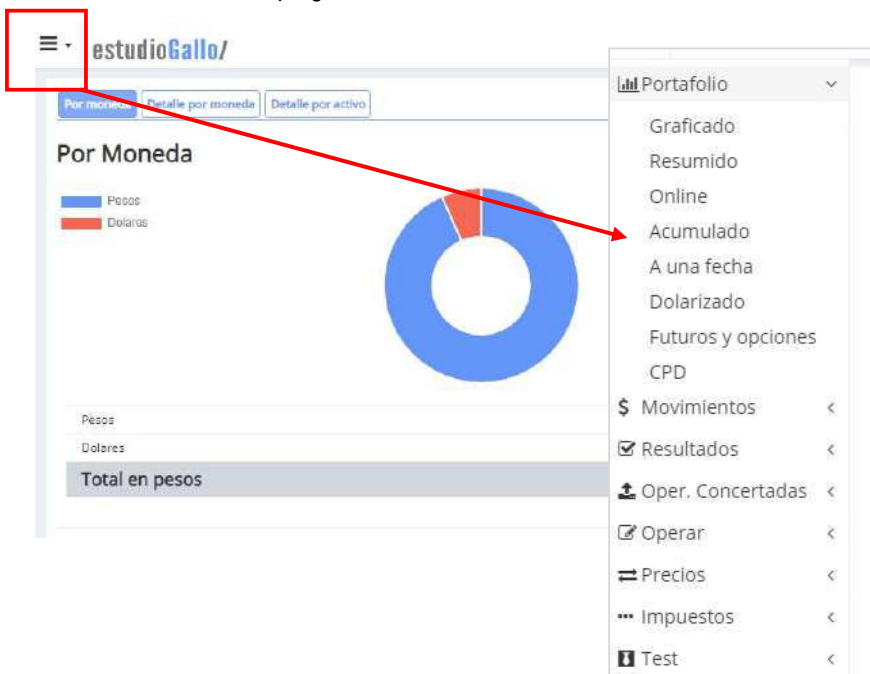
estudioGallo/

Por moneda | Detalle por moneda | Detalle por activo

Por Moneda

Pesos
Dolares

Pesos
Dolares
Total en pesos

Portafolio
Graficado
Resumido
Online
Acumulado
A una fecha
Dolarizado
Futuros y opciones
CPD
$ Movimientos
Resultados
Oper. Concertadas
Operar
Precios
Impuestos
Test